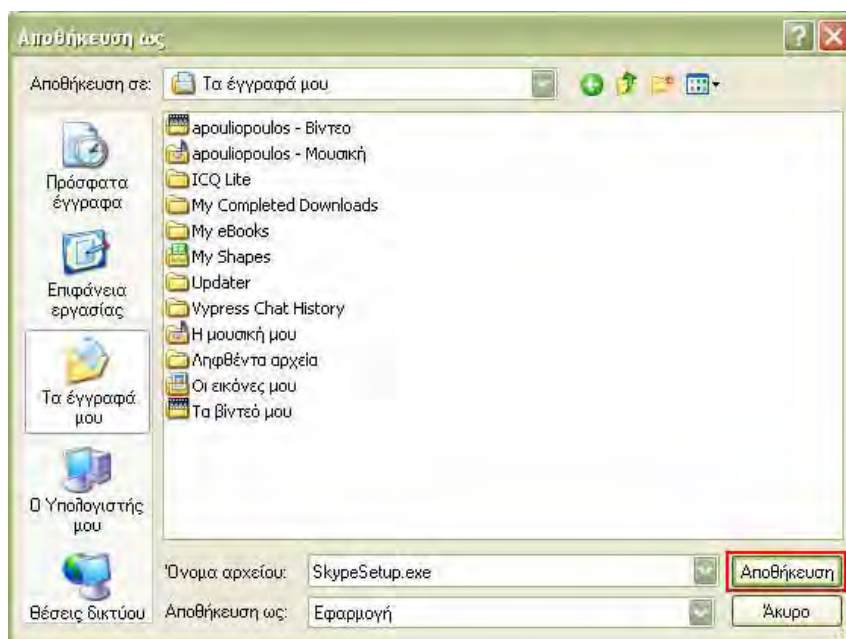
Αποθήκευση ως

Αποθήκευση σε: Τα έγγραφά μου

Πρόσφατα έγγραφα

Επιφάνεια εργασίας

Τα έγγραφά μου

Ο Υπολογιστής μου

Θέσεις δικτύου

apouliopoulos - Βίντεο
apouliopoulos - Μουσική
ICQ Lite
My Completed Downloads
My eBooks
My Shapes
Updater
Vypress Chat History
Η μουσική μου
Ληφθέντα αρχεία
Οι εικόνες μου
Τα βίντεό μου

Όνομα αρχείου: SkypeSetup.exe
Αποθήκευση ως: Εφαρμογή

Αποθήκευση
Άκυρο